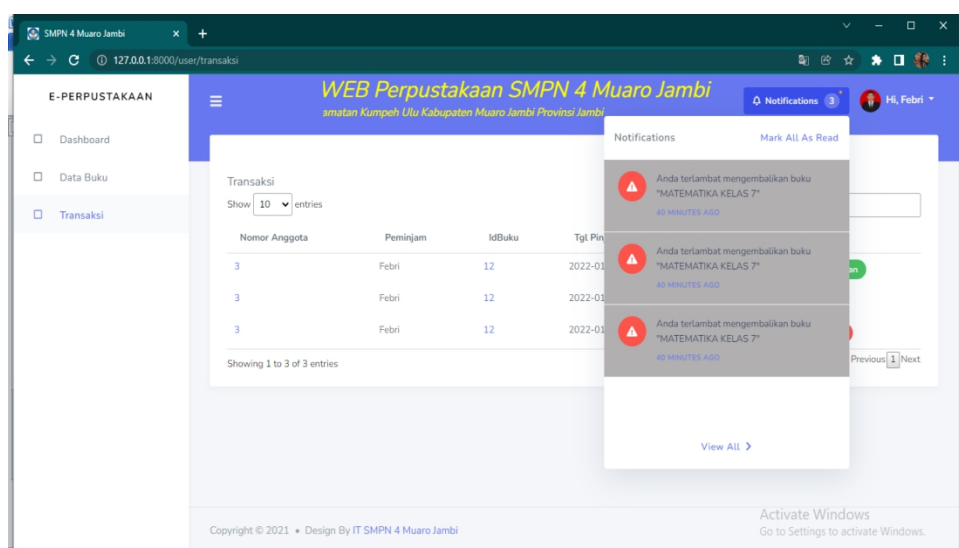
SMPN 4 Muaro Jambi ×

127.0.0.1:8000/user/transaksi

E-PERPUSTAKAAN

Dashboard

Data Buku

Transaksi

WEB Perpustakaan SMPN 4 Muaro Jambi

amatan Kumpeh Ulu Kabupaten Muaro Jambi Provinsi Jambi

Notifications 3

Hi, Febri

Transaksi

Show 10 entries

| Nomor Anggota | Peminjam | IdBuku | Tgl Pin |
|---|---|---|---|
| 3 | Febri | 12 | 2022-01 |
| 3 | Febri | 12 | 2022-01 |
| 3 | Febri | 12 | 2022-01 |

Showing 1 to 3 of 3 entries

Previous 1 Next

Notifications

Mark All As Read

Anda terlambat mengembalikan buku "MATEMATIKA KELAS 7"

40 MINUTES AGO

Anda terlambat mengembalikan buku "MATEMATIKA KELAS 7"

40 MINUTES AGO

Anda terlambat mengembalikan buku "MATEMATIKA KELAS 7"

40 MINUTES AGO

View All

Copyright © 2021 • Design By IT SMPN 4 Muaro Jambi

Activate Windows
Go to Settings to activate Windows.